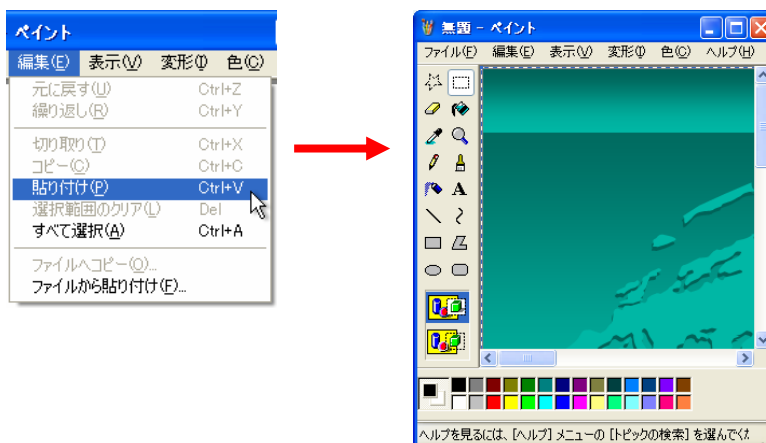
ペイント

編集(E) 表示(V) 変形(I) 色(C)

元に戻す(U) Ctrl+Z
繰り返し(R) Ctrl+Y
切り取り(T) Ctrl+X
コピー(C) Ctrl+C
貼り付け(P) Ctrl+V
選択範囲のクリア(L) Del
すべて選択(A) Ctrl+A
ファイルへコピー(O)...
ファイルから貼り付け(F)...

無題 - ペイント

ファイル(F) 編集(E) 表示(V) 変形(I) 色(C) ヘルプ(H)

A

ヘルプを見るには、[ヘルプ] メニューの [トピックの検索] を選んでく